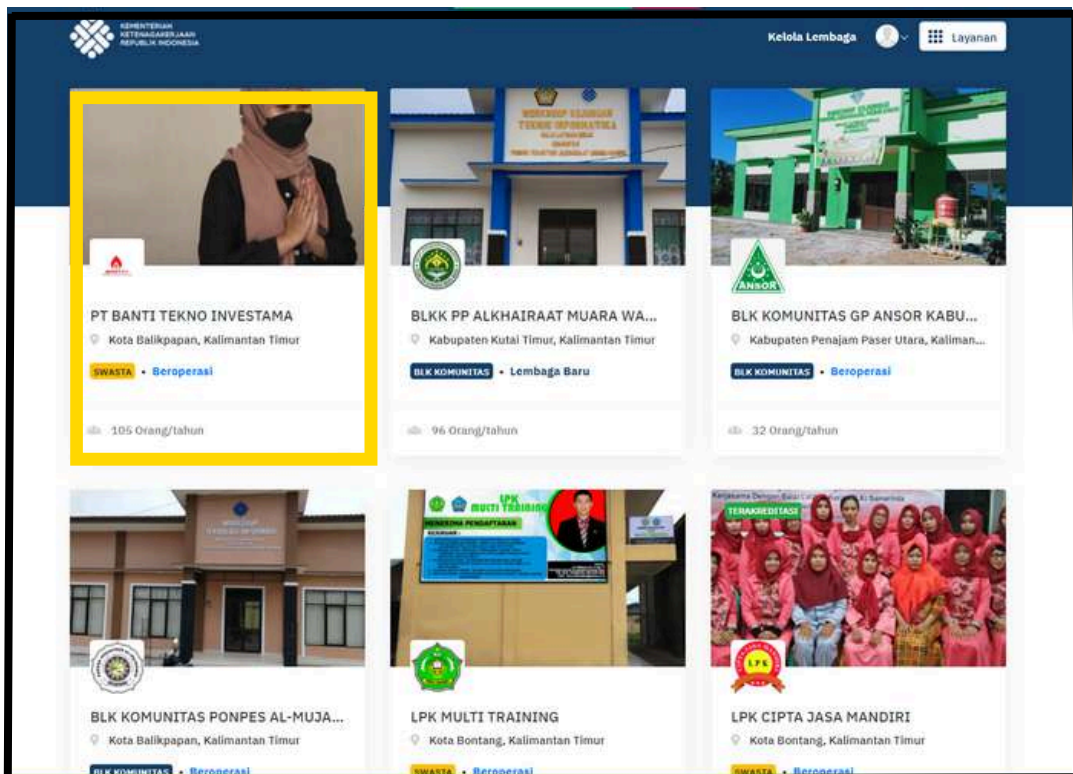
KEMENTERIAN KETENAGAKERJAAN REPUBLIK INDONESIA

Kelola Lembaga

Layanan

PT BANTI TEKNO INVESTAMA

Kota Balikpapan, Kalimantan Timur

SWASTA • Beroperasi

105 Orang/tahun

WORKSHOP KEJURUAN TEKNIK INFORMATIKA

BLKK PP ALKHAIRAAT MUARA WA...

Kabupaten Kutai Timur, Kalimantan Timur

BLK KOMUNITAS • Lembaga Baru

96 Orang/tahun

ANSOR

BLK KOMUNITAS GP ANSOR KABU...

Kabupaten Penajam Paser Utara, Kaliman...

BLK KOMUNITAS • Beroperasi

32 Orang/tahun

WORKSHOP

BLK KOMUNITAS PONPES AL-MUJA...

Kota Balikpapan, Kalimantan Timur

BLK KOMUNITAS • Beroperasi

LPK MULTI TRAINING

MENERIMA PENDAFTARAN

LPK MULTI TRAINING

Kota Bontang, Kalimantan Timur

SWASTA • Beroperasi

Kerjasama Dengan Balai Latihan Kerja Samarinda

TERAKREDITASI

LPK

LPK CIPTA JASA MANDIRI

Kota Bontang, Kalimantan Timur

SWASTA • Beroperasi